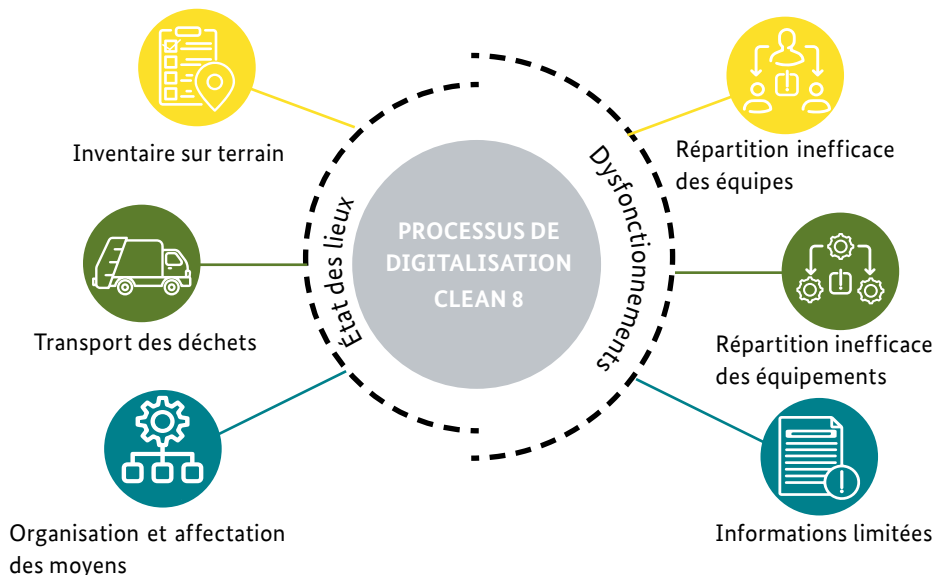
Inventaire sur terrain

Transport des déchets

Organisation et affectation des moyens

État des lieux

PROCESSUS DE DIGITALISATION CLEAN 8

Dysfonctionnements

Répartition inefficace des équipes

Répartition inefficace des équipements

Informations limitées